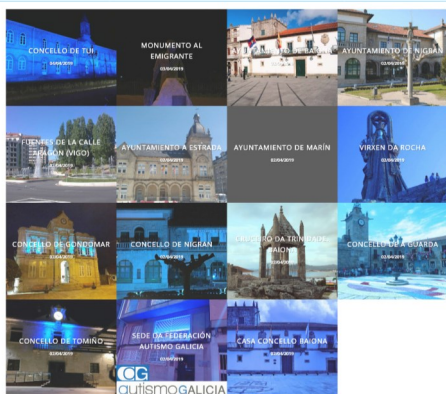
CONCELLO DE TUI
02/04/2019

MONUMENTO AL EMIGRANTE
02/04/2019

AYUNTAMIENTO DE BAIONA
02/04/2019

AYUNTAMIENTO DE NIGRÁN
02/04/2019

FUENTES DE LA CALLE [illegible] (VIGO)
02/04/2019

AYUNTAMIENTO A ESTRADA
02/04/2019

AYUNTAMIENTO DE MARÍN
02/04/2019

VIRXEN DA ROCHA
02/04/2019

CONCELLO DE GONDOMAR
02/04/2019

CONCELLO DE NIGRÁN
02/04/2019

CRUCEIRO DA TRINIDADE BAIONA
02/04/2019

CONCELLO DA GUARDA
02/04/2019

CONCELLO DE TOMIÑO
02/04/2019

SEDE DA FEDERACIÓN AUTISMO GALICIA
02/04/2019

CASA CONCELLO BAIONA
02/04/2019

CG autismoGALICIA